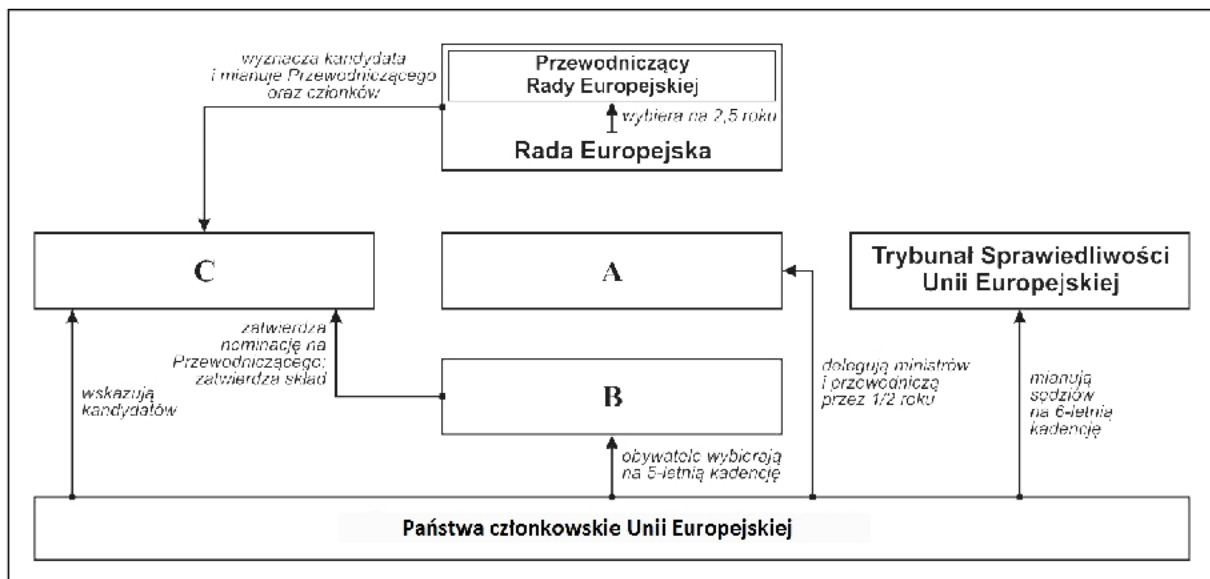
wyznacza kandydata i mianuje Przewodniczącego oraz członków

Przewodniczący Rady Europejskiej

wybiera na 2,5 roku

Rada Europejska

C

A

Trybunał Sprawiedliwości Unii Europejskiej

zatwierdza nominację na Przewodniczącego; zatwierdza skład

wskazują kandydatów

B

delegują ministrów i przewodniczą przez 1/2 roku

mianują sędziów na 6-letnią kadencję

obywatele wybierają na 5-letnią kadencję

Państwa członkowskie Unii Europejskiej